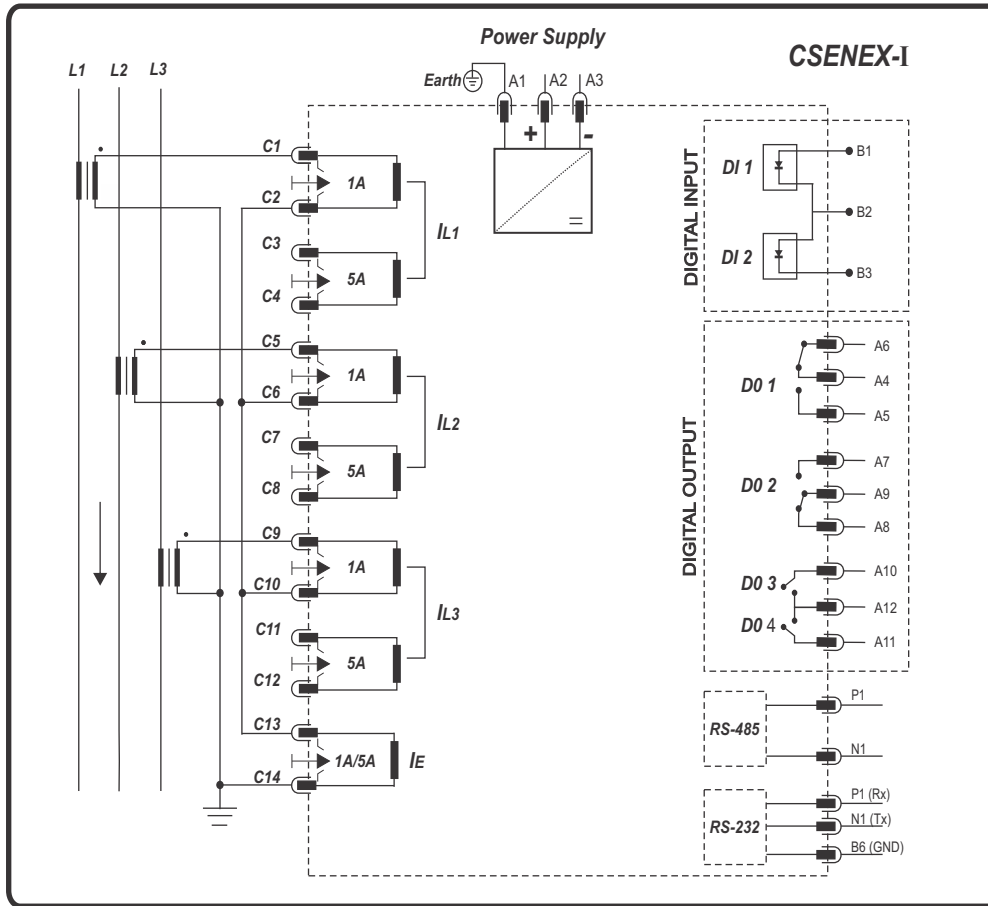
Power Supply

CSENEX-I

L1 L2 L3

Earth A1 A2 A3

+ -

=

C1
1A
C2
C3
5A
C4
$I_{L1}$

C5
1A
C6
C7
5A
C8
$I_{L2}$

C9
1A
C10
C11
5A
C12
$I_{L3}$

C13
1A/5A
C14
$I_E$

DIGITAL INPUT
DI 1
DI 2
B1
B2
B3

DIGITAL OUTPUT
D0 1
A6
A4
A5
D0 2
A7
A9
A8
D0 3
D0 4
A10
A12
A11

RS-485
P1
N1

RS-232
P1 (Rx)
N1 (Tx)
B6 (GND)